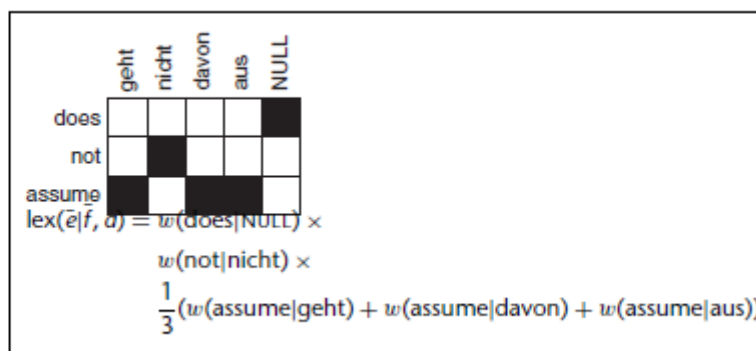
| | geht | nicht | davon | aus | NULL |
|---|---|---|---|---|---|
| does | | | | | ■ |
| not | | ■ | | | |
| assume | ■ | | ■ | ■ | |

$\text{lex}(\bar{e}|f, a) = w(\text{does}|\text{NULL}) \times$

$w(\text{not}|\text{nicht}) \times$

$\frac{1}{3}(w(\text{assume}|\text{geht}) + w(\text{assume}|\text{davon}) + w(\text{assume}|\text{aus}))$